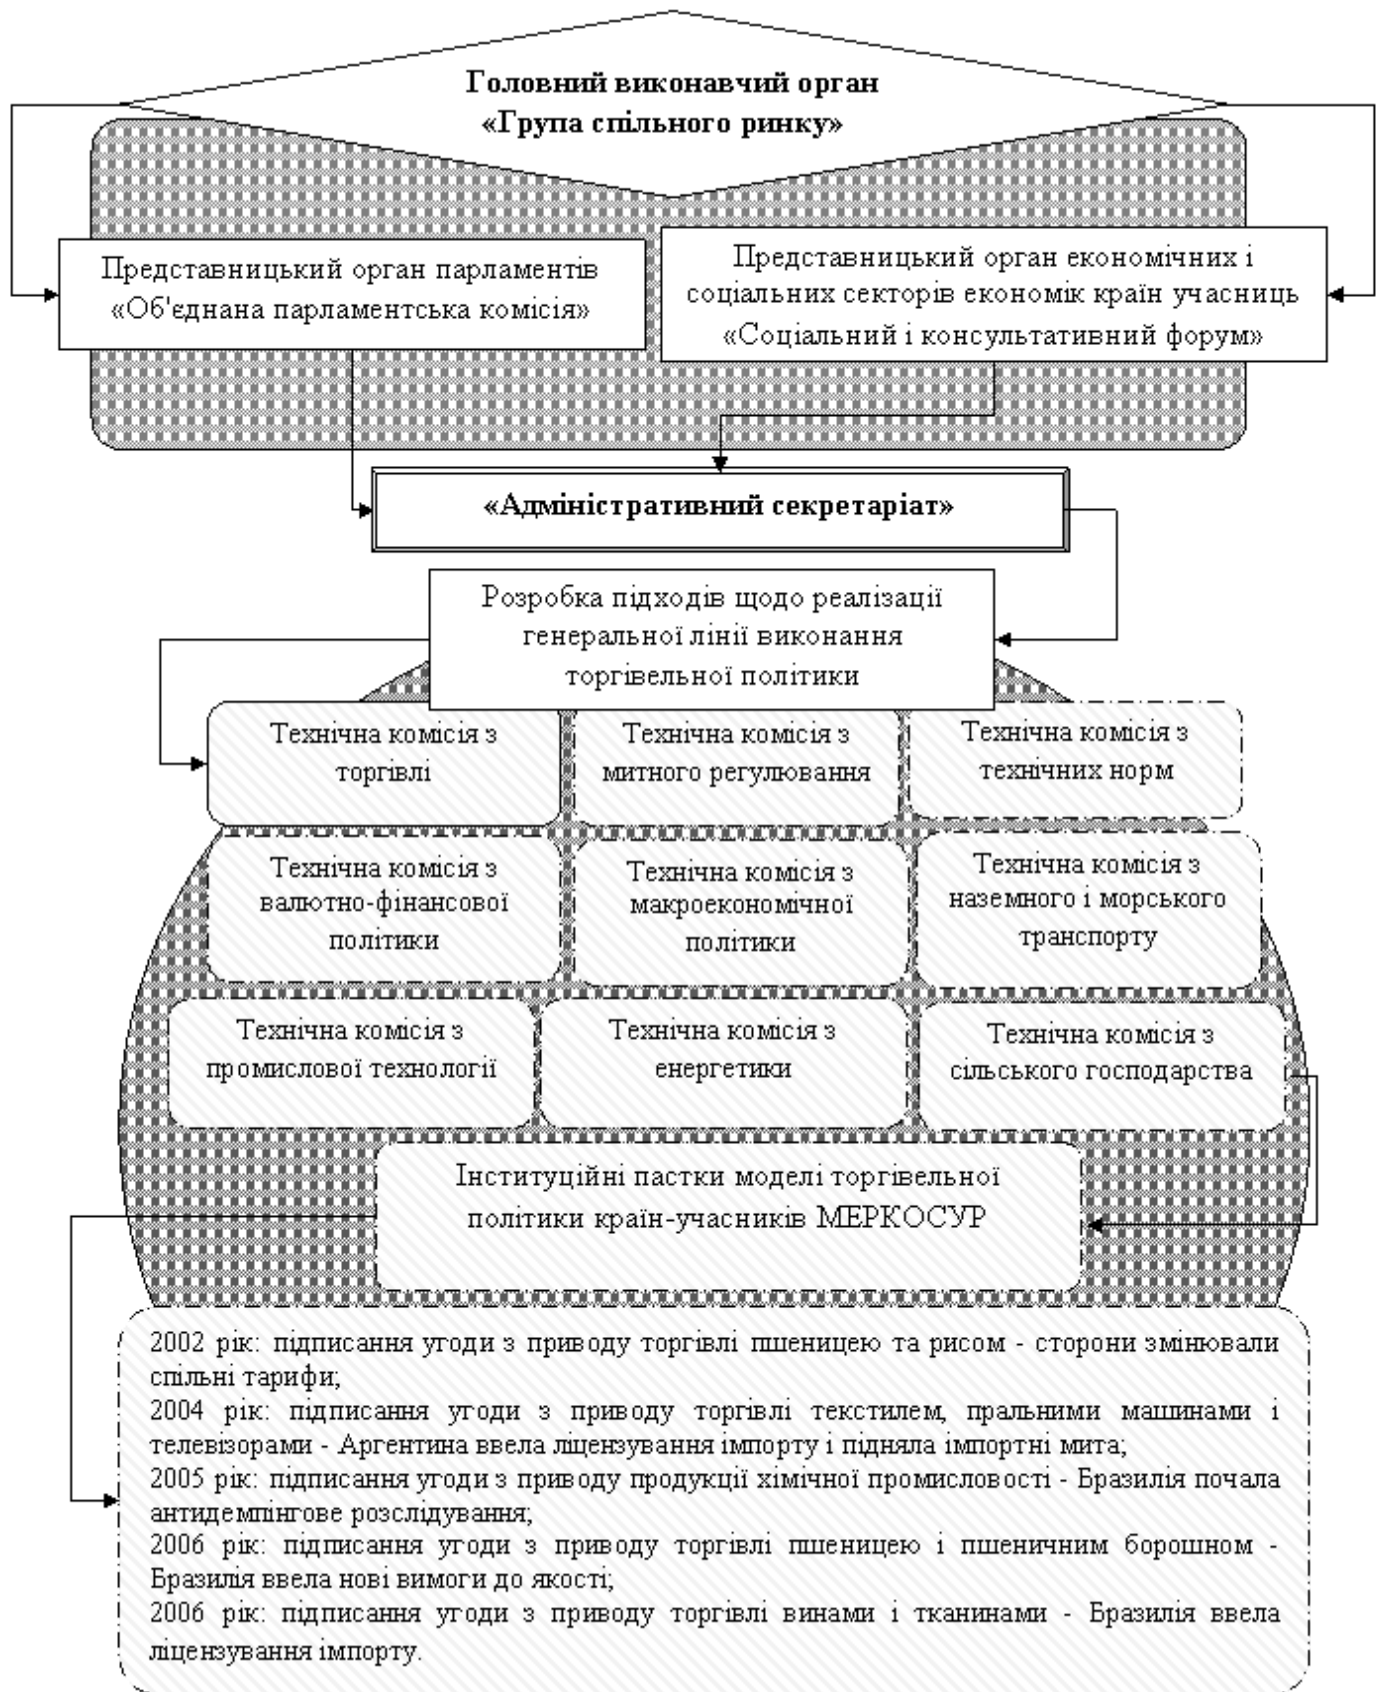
**Головний виконавчий орган «Група спільного ринку»**

Представницький орган парламентів «Об'єднана парламентська комісія»

Представницький орган економічних і соціальних секторів економік країн учасниць «Соціальний і консультативний форум»

**«Адміністративний секретаріат»**

Розробка підходів щодо реалізації генеральної лінії виконання торгівельної політики

Технічна комісія з торгівлі

Технічна комісія з митного регулювання

Технічна комісія з технічних норм

Технічна комісія з валютно-фінансової політики

Технічна комісія з макроекономічної політики

Технічна комісія з наземного і морського транспорту

Технічна комісія з промислової технології

Технічна комісія з енергетики

Технічна комісія з сільського господарства

Інституційні пастки моделі торгівельної політики країн-учасників МЕРКОСУР

2002 рік: підписання угоди з приводу торгівлі пшеницею та рисом - сторони змінювали спільні тарифи;
2004 рік: підписання угоди з приводу торгівлі текстилем, пральними машинами і телевізорами - Аргентина ввела ліцензування імпорту і підняла імпортні мита;
2005 рік: підписання угоди з приводу продукції хімічної промисловості - Бразилія почала антидемпінгове розслідування;
2006 рік: підписання угоди з приводу торгівлі пшеницею і пшеничним борошном - Бразилія ввела нові вимоги до якості;
2006 рік: підписання угоди з приводу торгівлі винами і тканинами - Бразилія ввела ліцензування імпорту.